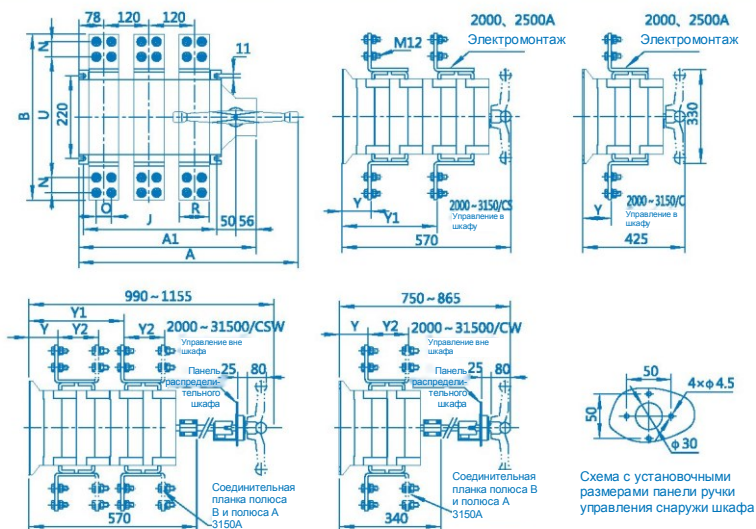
78 120 120
N
U
220
B
N
11
Q J R 50 56
A1
A

M12
2000、2500A
Электромонтаж
Y
Y1
2000 ~ 3150/CS
Управление в шкафу
570

2000、2500A
Электромонтаж
330
Y
2000 ~ 3150/C
Управление в шкафу
425

990 ~ 1155
Y1
Y Y2 Y2
2000 ~ 31500/CSW
Управление вне шкафа
Панель распределительного шкафа
25 80
Соединительная планка полюса B и полюса A
3150A
570

750 ~ 865
Y Y2
2000 ~ 31500/CW
Управление вне шкафа
Панель распределительного шкафа
25 80
Соединительная планка полюса B и полюса A
3150A
340

50
4×ϕ4.5
50
ϕ30
Схема с установочными размерами панели ручки управления снаружи шкафа